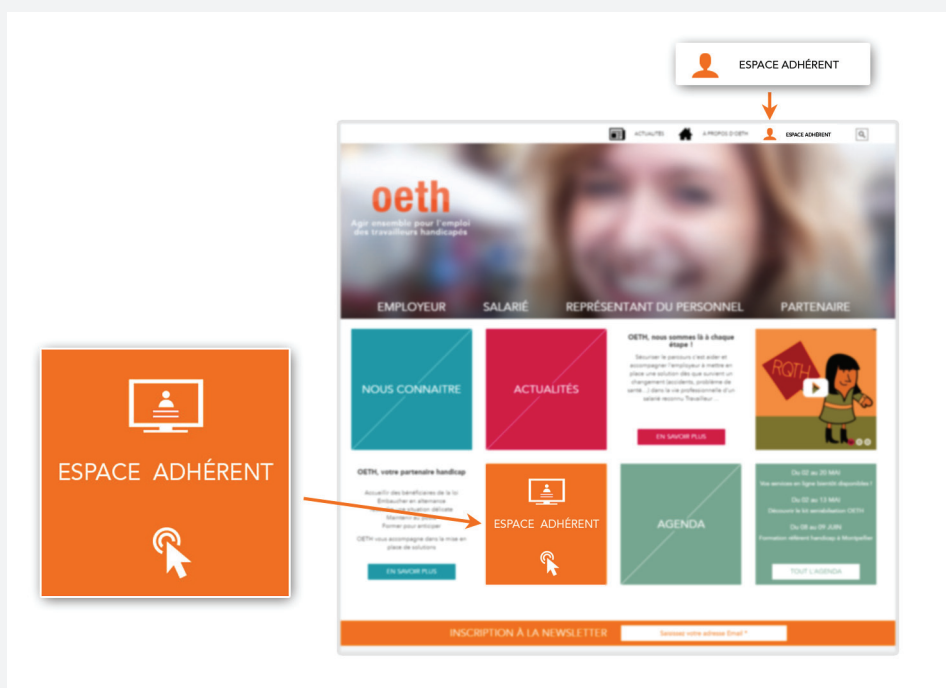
ESPACE ADHÉRENT

ACTUALITÉS   A PROPOS D'OETH   ESPACE ADHÉRENT

oeth
Agir ensemble pour l'emploi des travailleurs handicapés

EMPLOYEUR   SALARIÉ   REPRÉSENTANT DU PERSONNEL   PARTENAIRE

NOUS CONNAITRE

ACTUALITÉS

OETH, nous sommes là à chaque étape !

Sécuriser le parcours (.est aider et accompagner l'employeur à mettre en place une solution dès que survient un changement (accidents, problème de santé...) dans la vie professionnelle d'un salarié reconnu Travailleur ...

EN SAVOIR PLUS

RQTH

ESPACE ADHÉRENT

OETH, votre partenaire handicap

Accueillir des bénéficiaires de la loi
Embaucher en alternance
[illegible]
Maintenir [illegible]
Former pour anticiper

OETH vous accompagne dans la mise en place de solutions.

EN SAVOIR PLUS

ESPACE ADHÉRENT

AGENDA

Du 02 au 20 MAI
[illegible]

Du 02 au 13 MAI
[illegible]

Du 08 au 09 JUIN
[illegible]

TOUT L'AGENDA

INSCRIPTION À LA NEWSLETTER   Saisissez votre adresse Email *